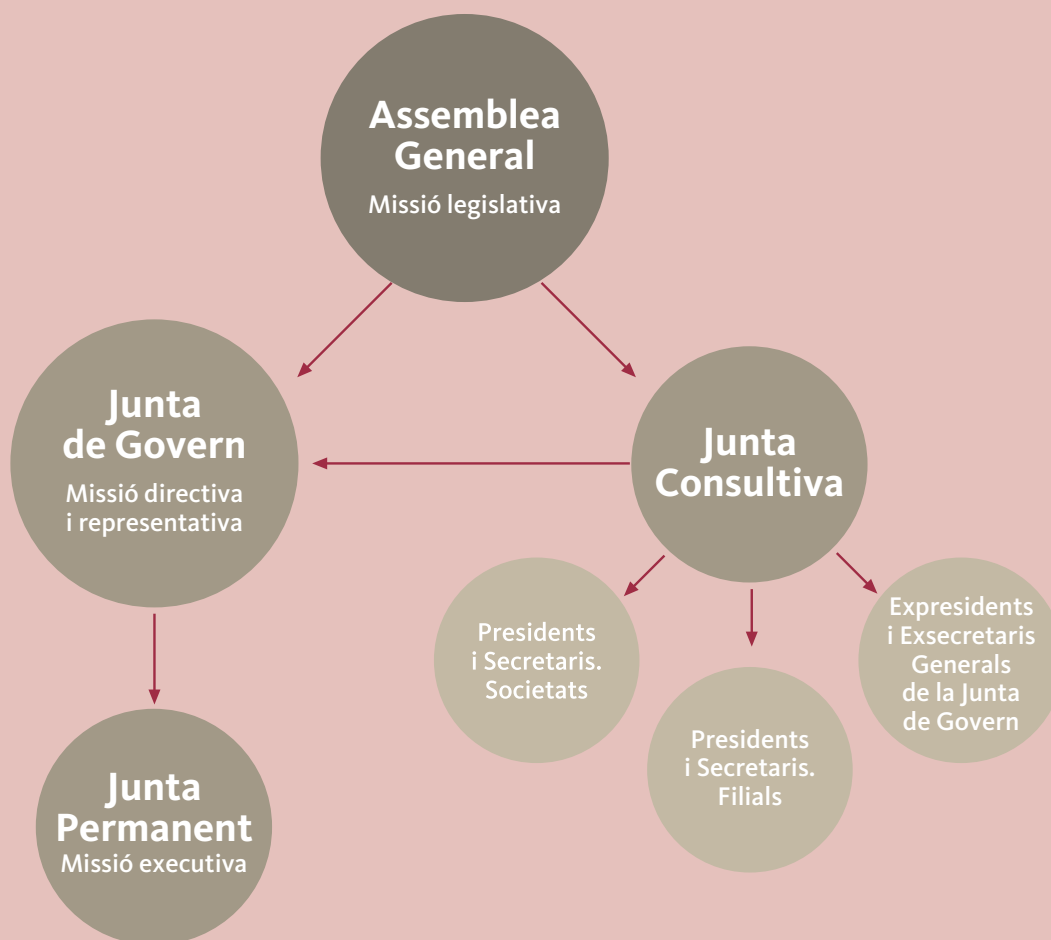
Assemblea General
Missió legislativa

Junta de Govern
Missió directiva i representativa

Junta Consultiva

Junta Permanent
Missió executiva

Presidents i Secretaris. Societats

Presidents i Secretaris. Filials

Expresidents i Exsecretaris Generals de la Junta de Govern